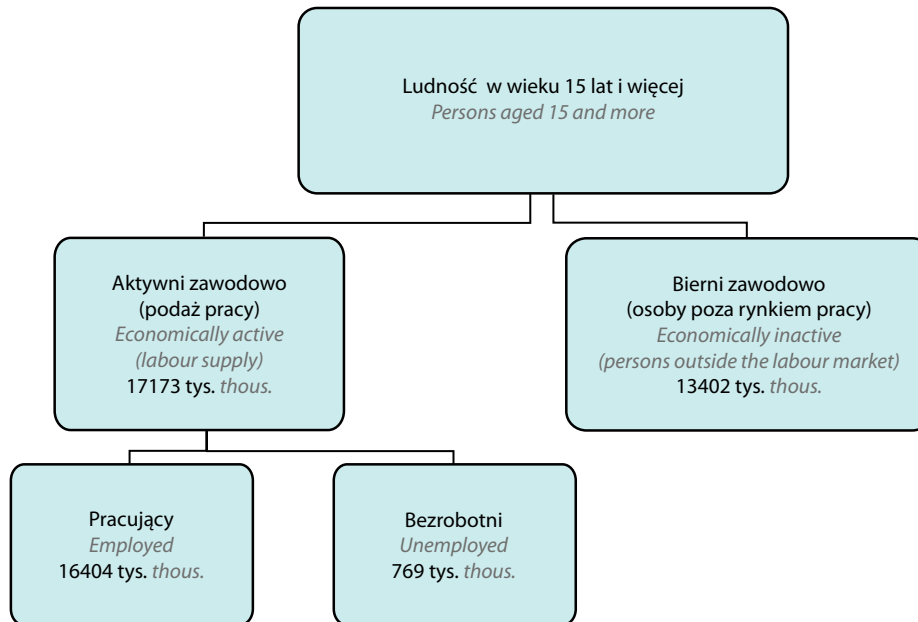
Ludność w wieku 15 lat i więcej
Persons aged 15 and more

Aktywni zawodowo
(podaż pracy)
Economically active
(labour supply)
17173 tys. thous.

Bierni zawodowo
(osoby poza rynkiem pracy)
Economically inactive
(persons outside the labour market)
13402 tys. thous.

Pracujący
Employed
16404 tys. thous.

Bezrobotni
Unemployed
769 tys. thous.